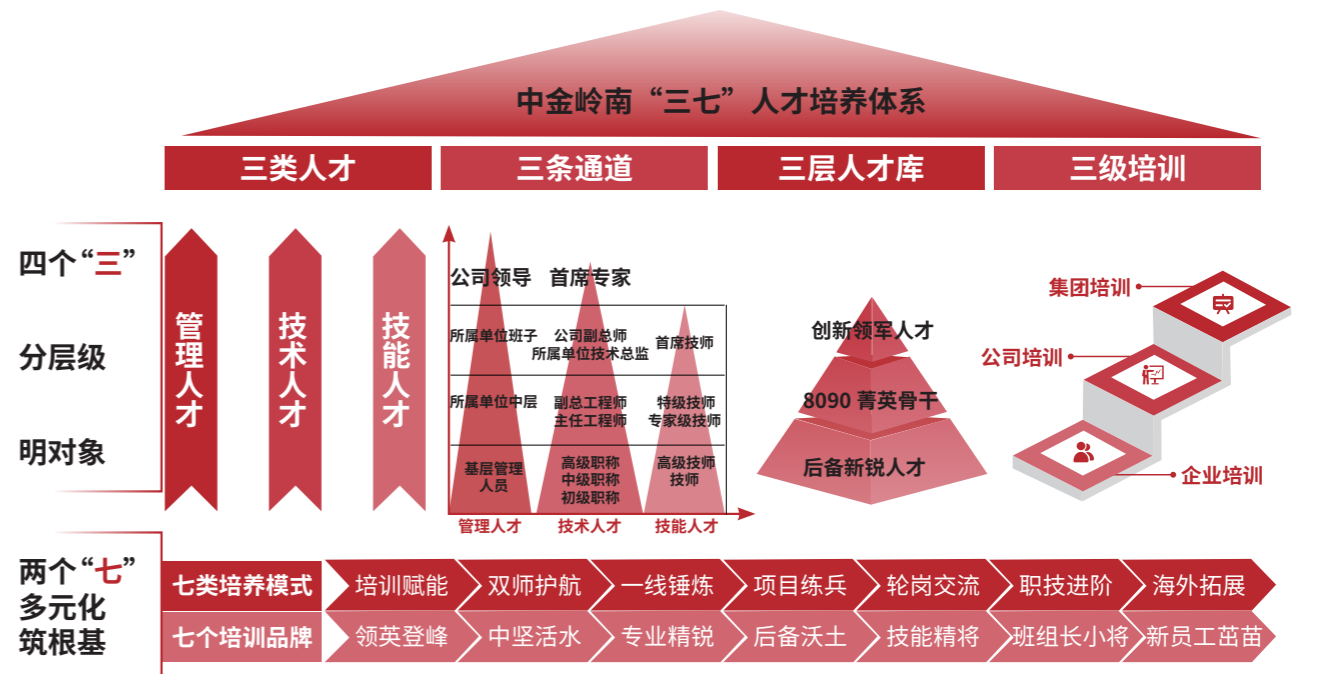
中金岭南“三七”人才培养体系

三类人才　三条通道　三层人才库　三级培训

四个“三”
分层级
明对象

管理人才　技术人才　技能人才

公司领导　首席专家
所属单位班子　公司副总师 所属单位技术总监　首席技师
所属单位中层　副总工程师 主任工程师　特级技师 专家级技师
基层管理人员　高级职称 中级职称 初级职称　高级技师 技师
管理人才　技术人才　技能人才

创新领军人才
8090 菁英骨干
后备新锐人才

集团培训
公司培训
企业培训

两个“七”
多元化
筑根基

| 七类培养模式 | 培训赋能 | 双师护航 | 一线锤炼 | 项目练兵 | 轮岗交流 | 职技进阶 | 海外拓展 |
|---|---|---|---|---|---|---|---|
| 七个培训品牌 | 领英登峰 | 中坚活水 | 专业精锐 | 后备沃土 | 技能精将 | 班组长小将 | 新员工茁苗 |